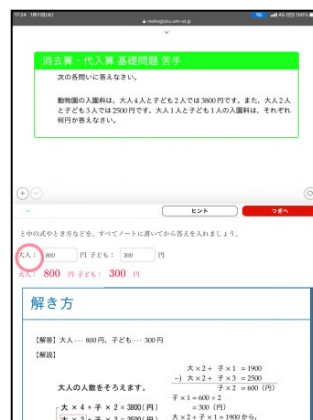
17:24 1月11日(水)
manabi.jp

消去算・代入算 基礎問題 苦手

次の各問いに答えなさい。

動物園の入園料は，大人4人と子ども2人では3800円です。また，大人2人と子ども3人では2500円です。大人1人と子ども1人の入園料は，それぞれ何円か答えなさい。

ヒント
つぎへ

上の式や考え方などを，すべてノートに書いてから答えを入れましょう。

大人： 800 円 子ども： 300 円
大人： 800 円 子ども： 300 円

解き方

【解答】大人 … 800 円，子ども … 300 円
【解説】

大人の人数をそろえます。

大人 × 4 + 子 × 2 = 3800（円）
大人 × 2 + 子 × 3 = 2500（円）

大人 × 2 + 子 × 1 = 1900
−) 大人 × 2 + 子 × 3 = 2500
子 × 2 = 600（円）
子 × 1 = 600 ÷ 2
= 300（円）
大人 × 2 + 子 × 1 = 1900 から，